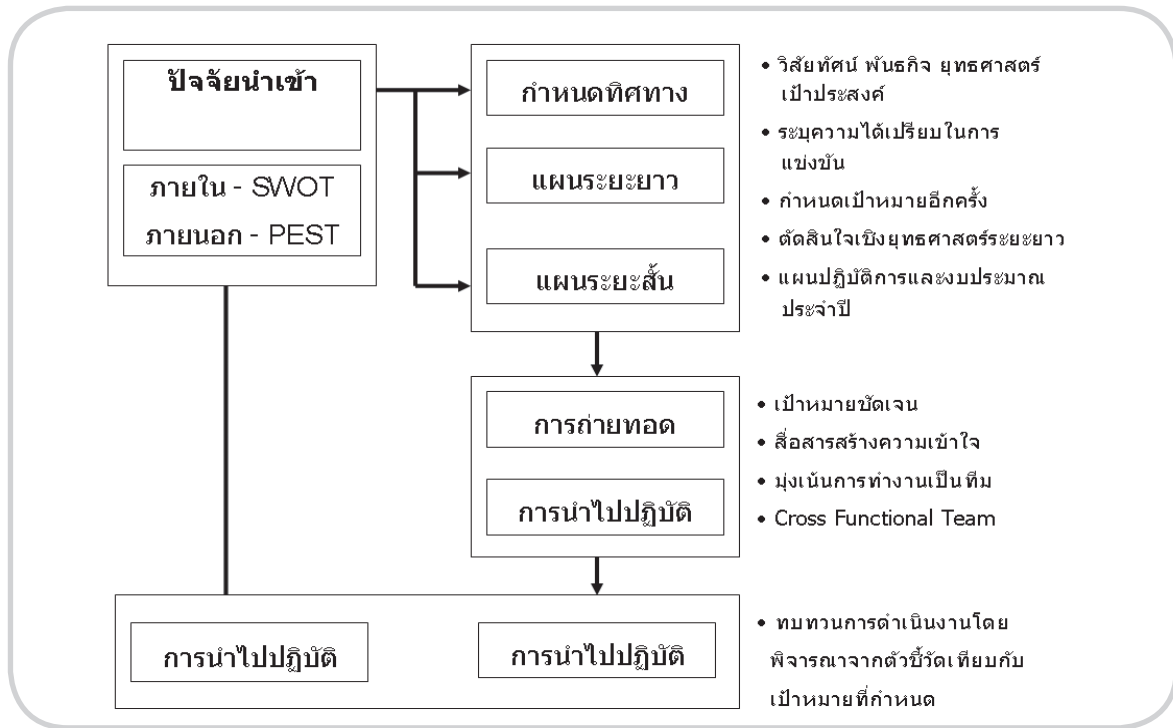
ปัจจัยนำเข้า

ภายใน - SWOT

ภายนอก - PEST

กำหนดทิศทาง

แผนระยะยาว

แผนระยะสั้น

• วิสัยทัศน์ พันธกิจ ยุทธศาสตร์ เป้าประสงค์

• ระบุความได้เปรียบในการแข่งขัน

• กำหนดเป้าหมายอีกครั้ง

• ตัดสินใจเชิงยุทธศาสตร์ระยะยาว

• แผนปฏิบัติการและงบประมาณประจำปี

การถ่ายทอด

การนำไปปฏิบัติ

• เป้าหมายชัดเจน

• สื่อสารสร้างความเข้าใจ

• มุ่งเน้นการทำงานเป็นทีม

• Cross Functional Team

การนำไปปฏิบัติ

การนำไปปฏิบัติ

• ทบทวนการดำเนินงานโดยพิจารณาจากตัวชี้วัดเทียบกับเป้าหมายที่กำหนด